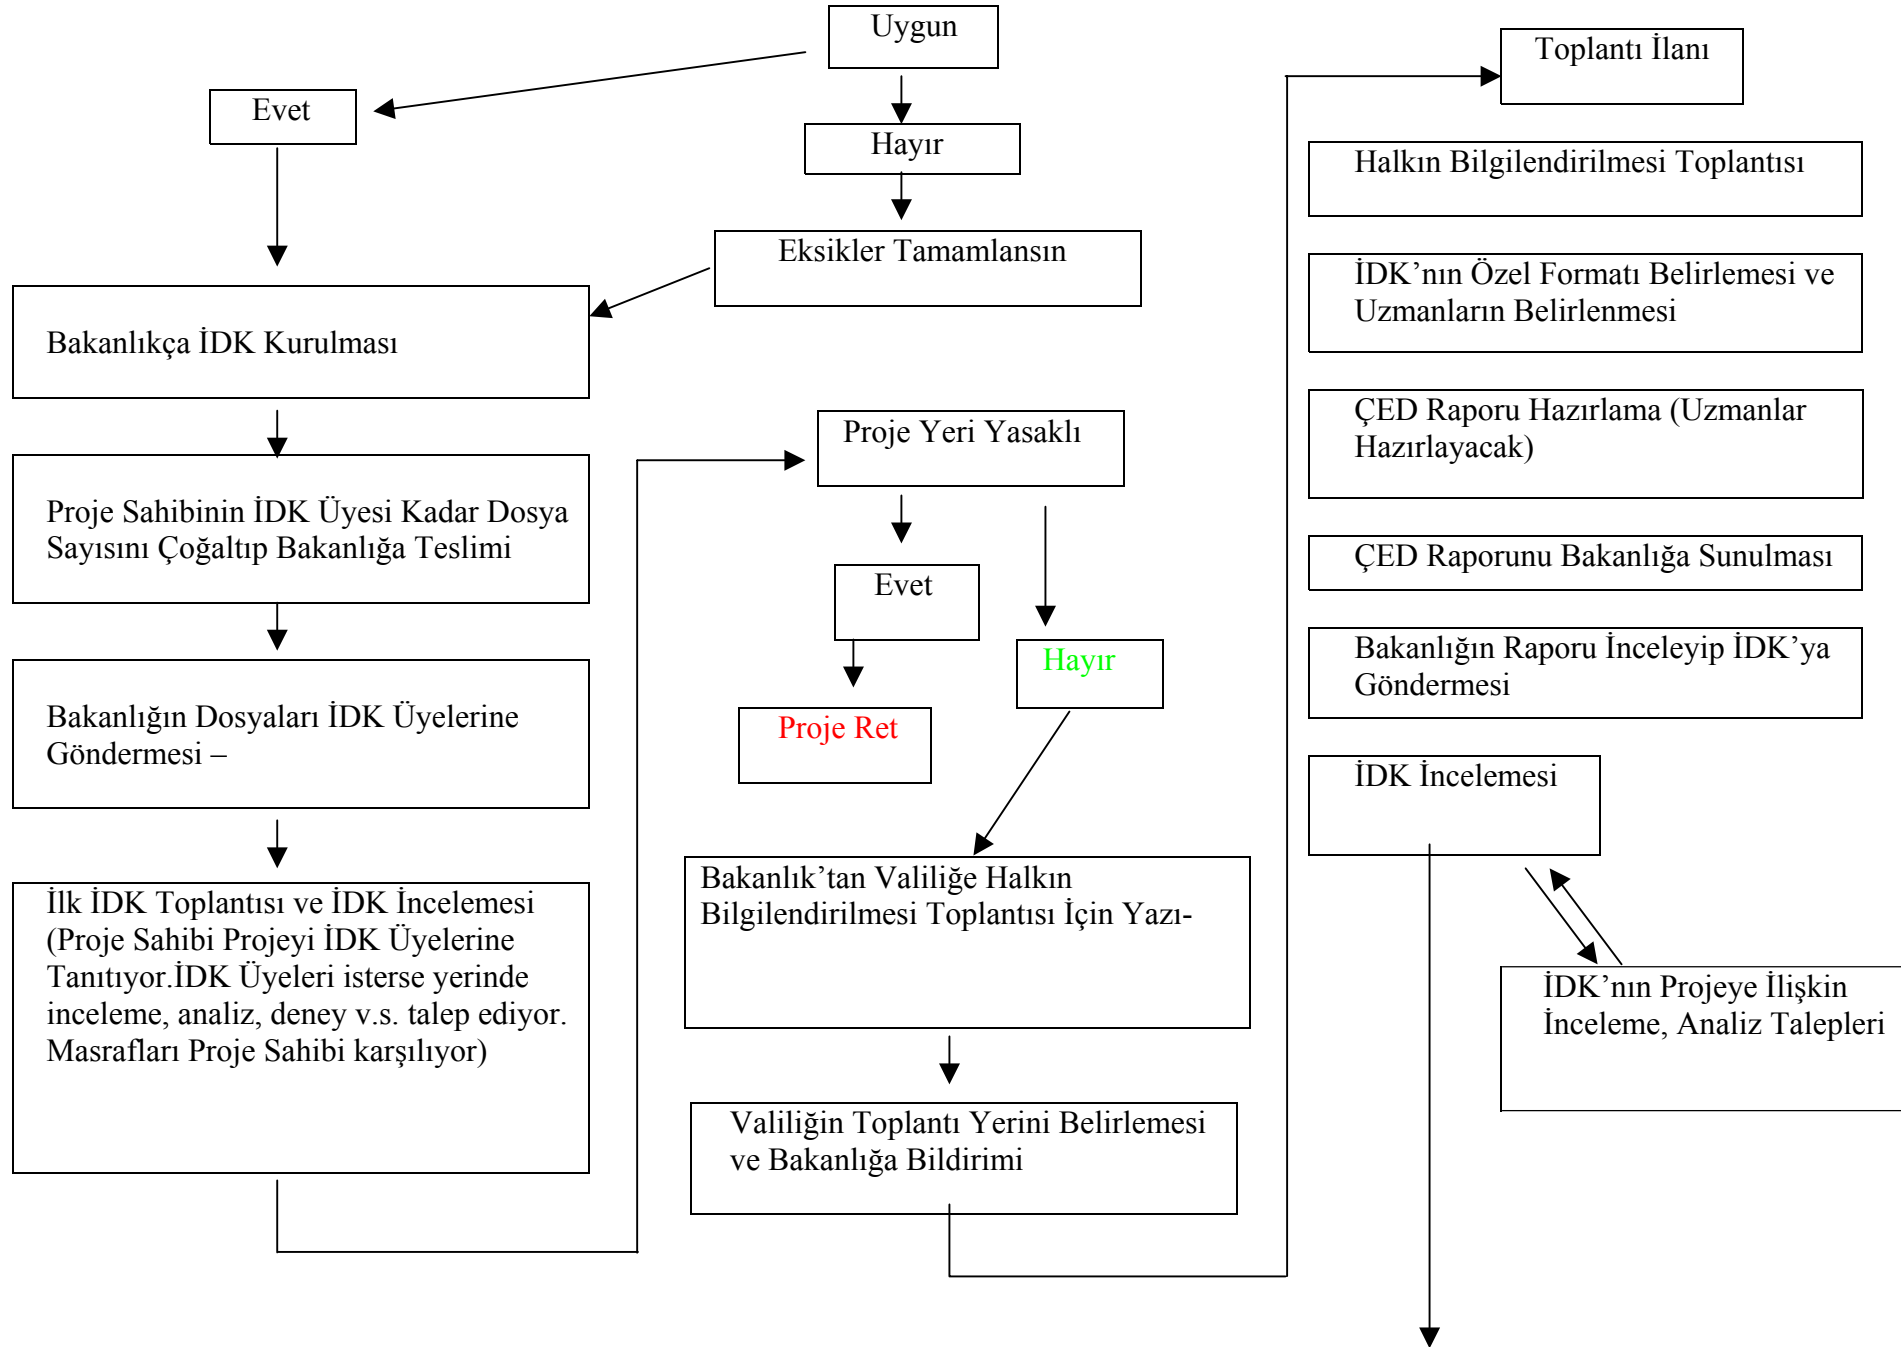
Uygun

Evet

Hayır

Eksikler Tamamlansın

Bakanlıkça İDK Kurulması

Proje Sahibinin İDK Üyesi Kadar Dosya Sayısını Çoğaltıp Bakanlığa Teslimi

Bakanlığın Dosyaları İDK Üyelerine Göndermesi –

İlk İDK Toplantısı ve İDK İncelemesi (Proje Sahibi Projeyi İDK Üyelerine Tanıtıyor.İDK Üyeleri isterse yerinde inceleme, analiz, deney v.s. talep ediyor. Masrafları Proje Sahibi karşılıyor)

Proje Yeri Yasaklı

Evet

Hayır

Proje Ret

Bakanlık'tan Valiliğe Halkın Bilgilendirilmesi Toplantısı İçin Yazı-

Valiliğin Toplantı Yerini Belirlemesi ve Bakanlığa Bildirimi

Toplantı İlanı

Halkın Bilgilendirilmesi Toplantısı

İDK'nın Özel Formatı Belirlemesi ve Uzmanların Belirlenmesi

ÇED Raporu Hazırlama (Uzmanlar Hazırlayacak)

ÇED Raporunu Bakanlığa Sunulması

Bakanlığın Raporu İnceleyip İDK'ya Göndermesi

İDK İncelemesi

İDK'nın Projeye İlişkin İnceleme, Analiz Talepleri